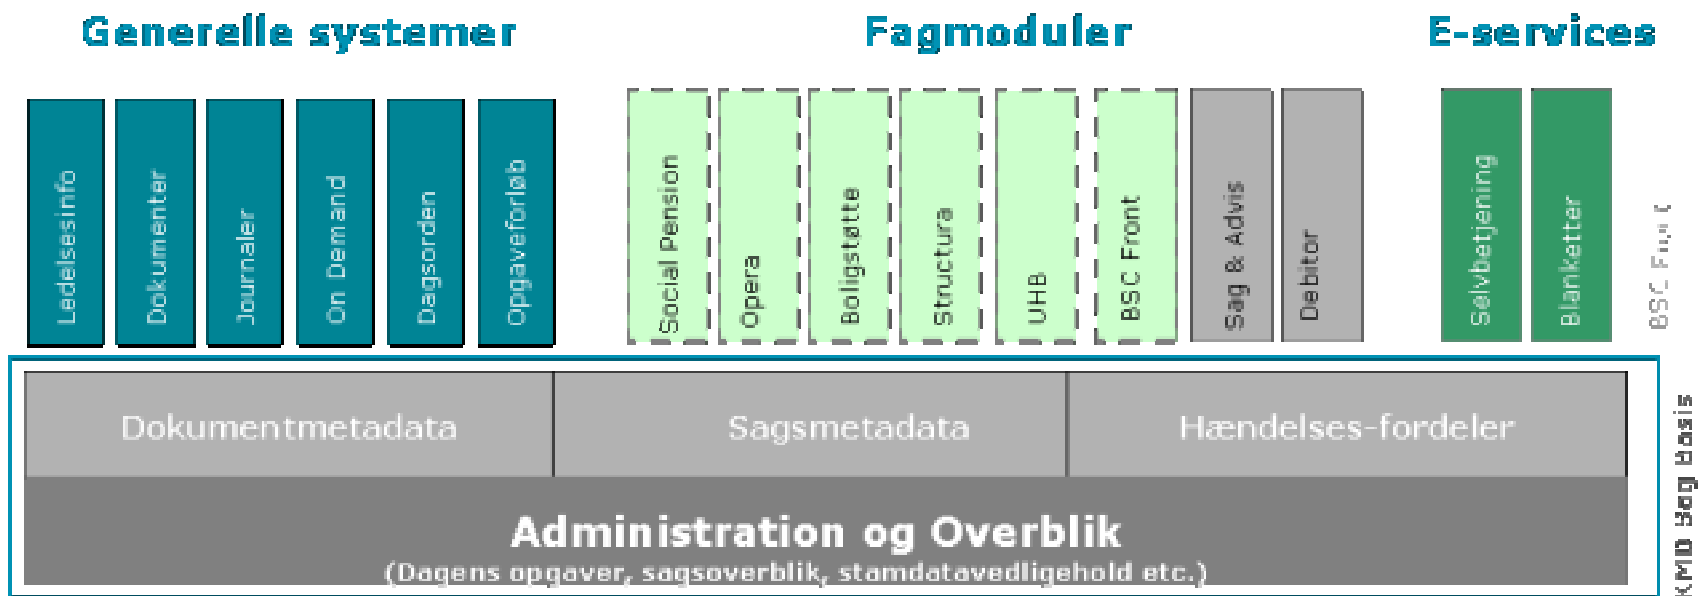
Generelle systemer

Fagmoduler

E-services

Ledelsesinfo

Dokumenter

Journaler

On Demand

Dagsorden

Opgaveforløb

Social Pension

Opera

Boligstøtte

Structura

UHB

BSC Front

Sag & Advis

Debitor

Selvbetjening

Blanketter

BSC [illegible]

Dokumentmetadata

Sagsmetadata

Hændelses-fordeler

Administration og Overblik

(Dagens opgaver, sagsoverblik, stamdatavedligehold etc.)

KMD Sag Basis